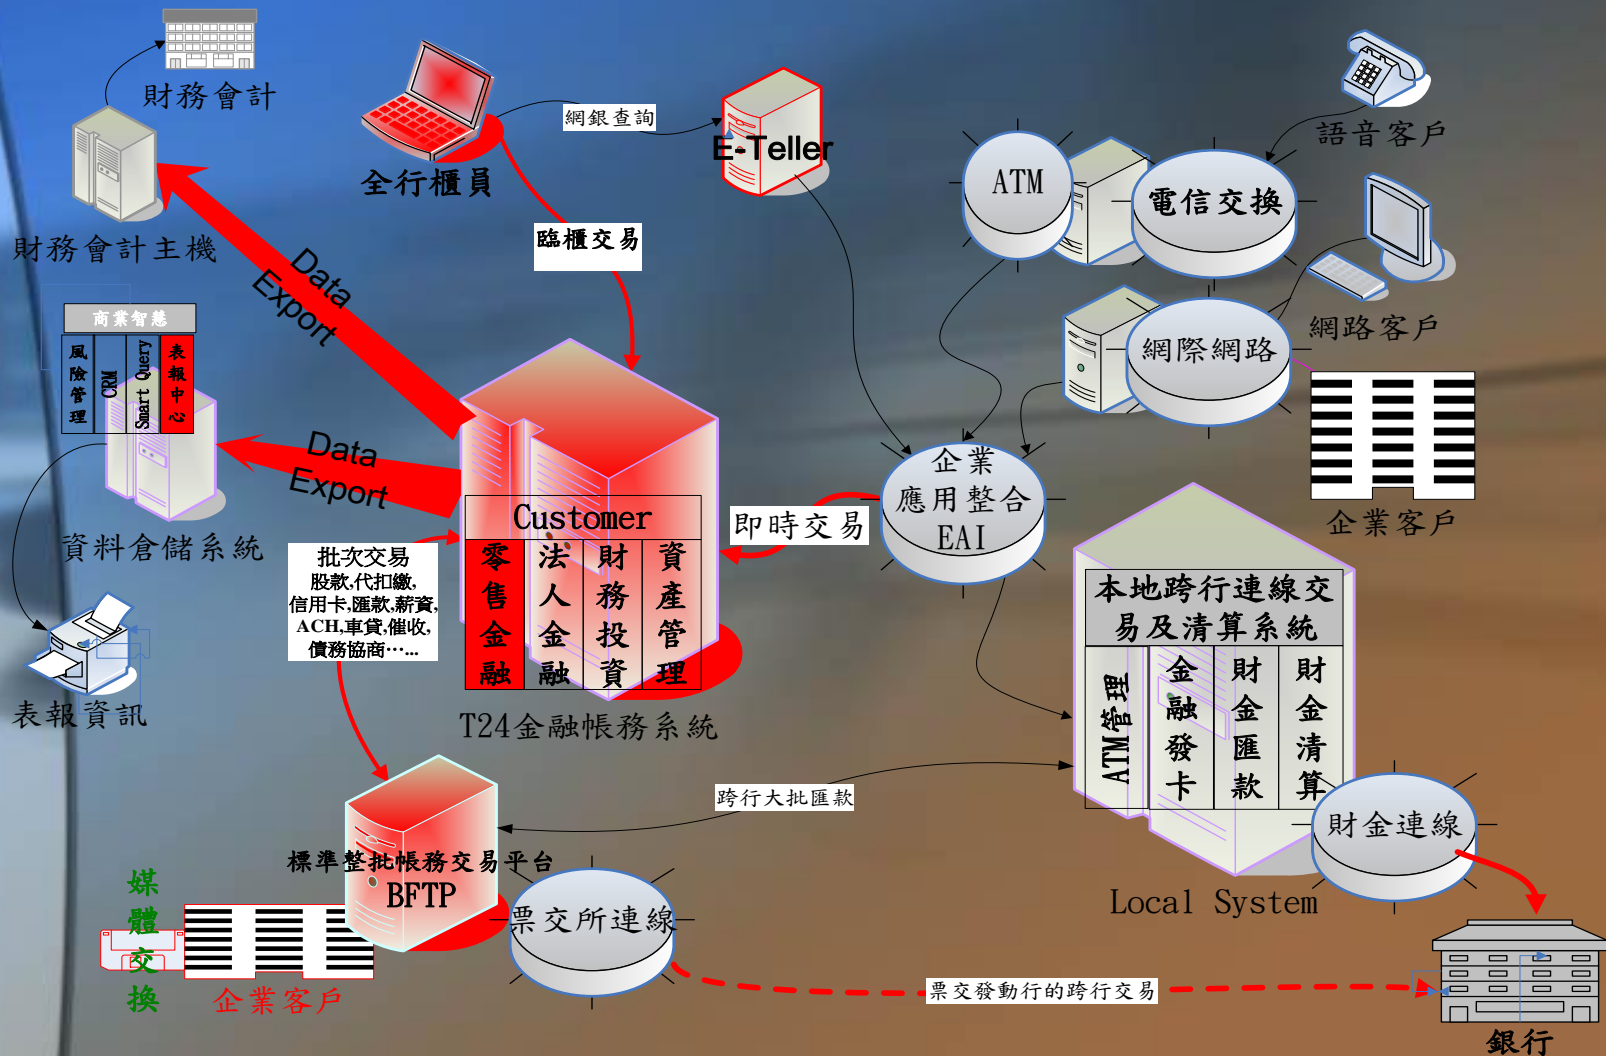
財務會計

財務會計主機

全行櫃員

網銀查詢

E-Teller

臨櫃交易

語音客戶

ATM

電信交換

網路客戶

網際網路

Data Export

商業智慧

風險管理

CRM

Smart Query

表報中心

Data Export

資料倉儲系統

企業客戶

企業應用整合 EAI

即時交易

Customer

零售金融

法人金融

財務投資

資產管理

T24金融帳務系統

批次交易
股款,代扣繳,
信用卡,匯款,薪資,
ACH,車貸,催收,
債務協商…...

表報資訊

本地跨行連線交易及清算系統

ATM管理

金融發卡

財金匯款

財金清算

跨行大批匯款

財金連線

Local System

標準整批帳務交易平台

BFTP

票交所連線

媒體交換

企業客戶

票交發動行的跨行交易

銀行